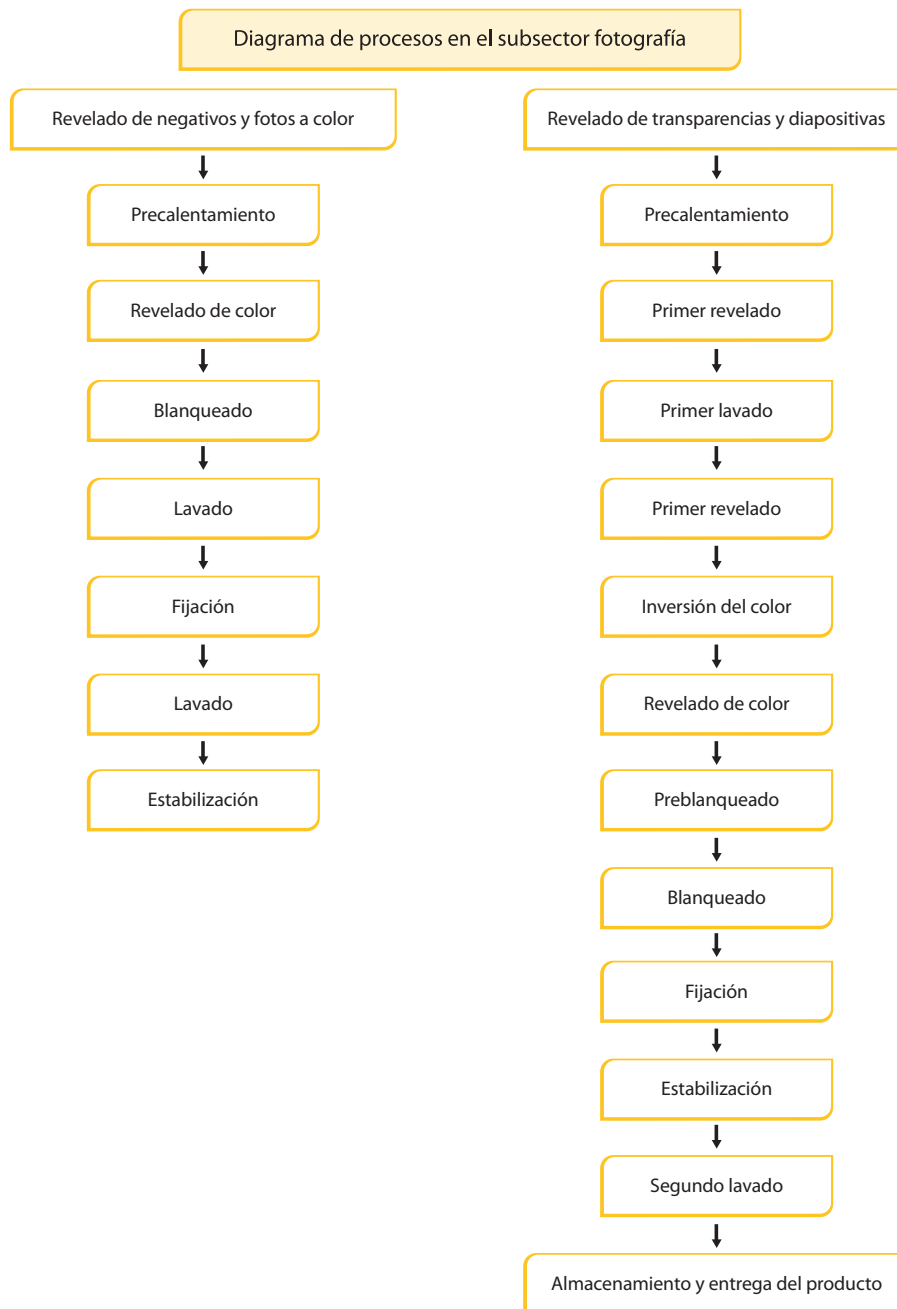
Diagrama de procesos en el subsector fotografía

Revelado de negativos y fotos a color

Precalentamiento

Revelado de color

Blanqueado

Lavado

Fijación

Lavado

Estabilización

Revelado de transparencias y diapositivas

Precalentamiento

Primer revelado

Primer lavado

Primer revelado

Inversión del color

Revelado de color

Preblanqueado

Blanqueado

Fijación

Estabilización

Segundo lavado

Almacenamiento y entrega del producto